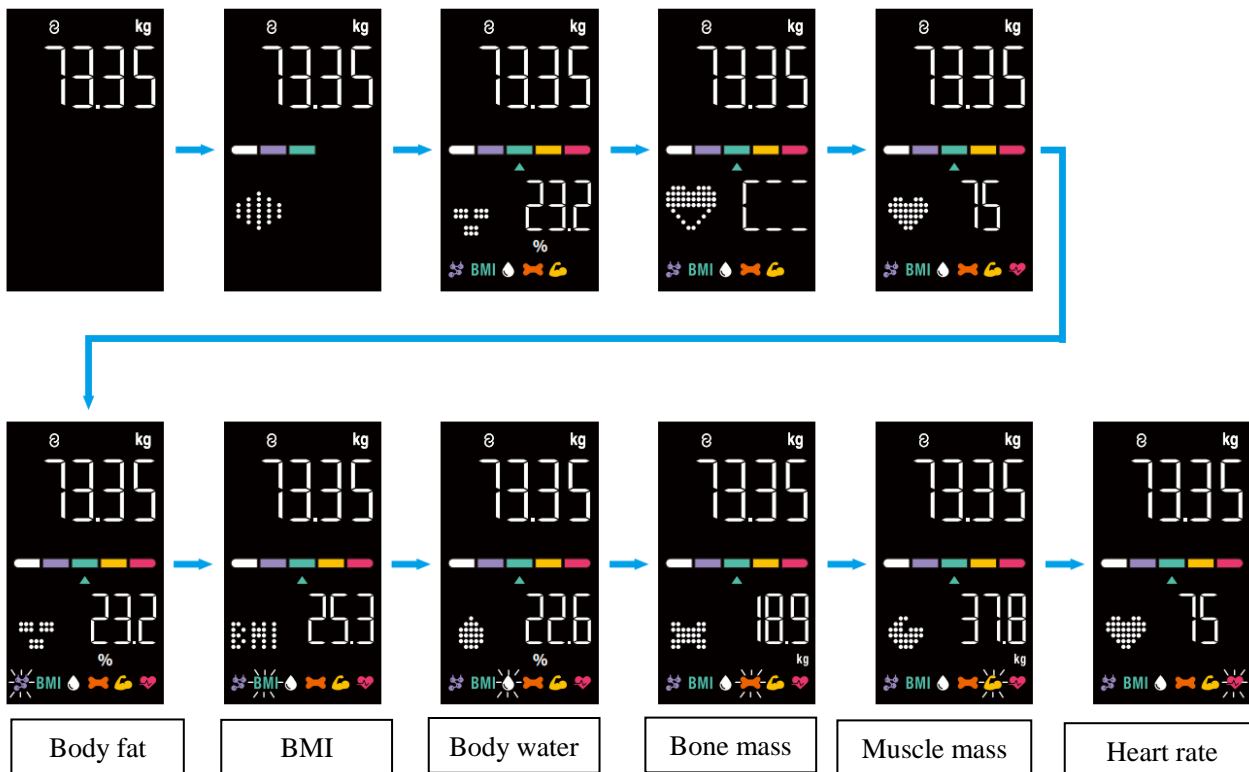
kg
73.35

kg
73.35

kg
73.35
23.2
%
BMI

kg
73.35
BMI

kg
73.35
75
BMI

kg
73.35
23.2
%
BMI

kg
73.35
BMI 25.3
BMI

kg
73.35
22.6
%
BMI

kg
73.35
18.9
kg
BMI

kg
73.35
37.8
kg
BMI

kg
73.35
75
BMI

Body fat

BMI

Body water

Bone mass

Muscle mass

Heart rate